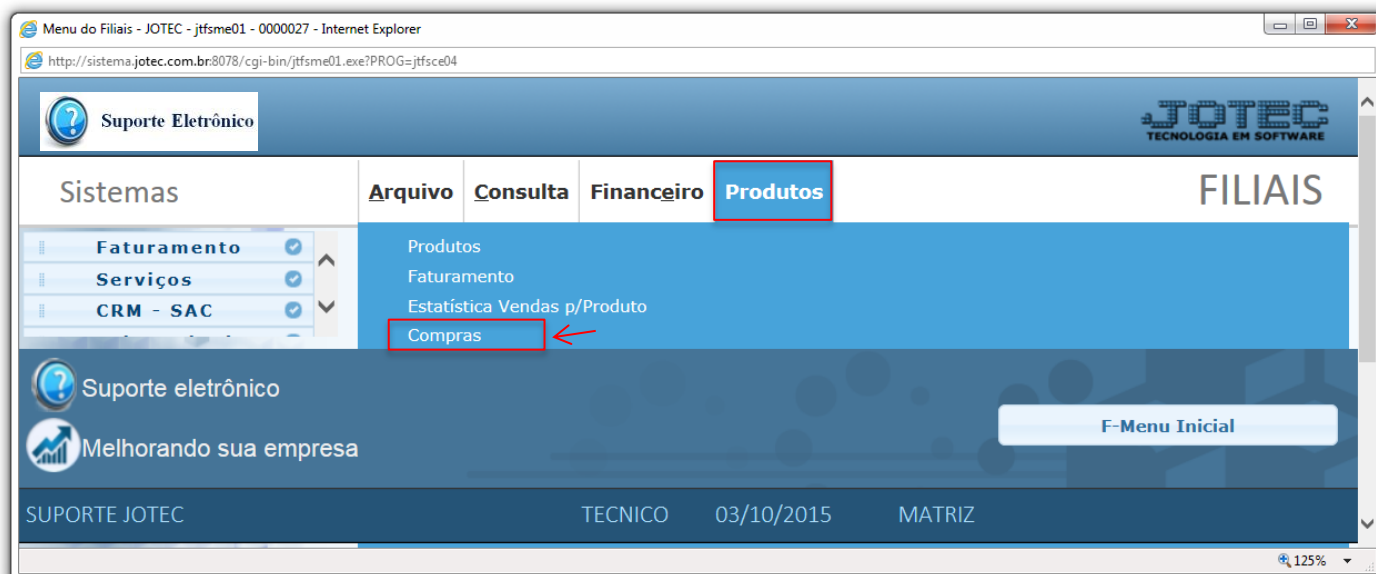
Menu do Filiais - JOTEC - jtfsme01 - 0000027 - Internet Explorer

http://sistema.jotec.com.br:8078/cgi-bin/jtfsme01.exe?PROG=jtfsce04

Suporte Eletrônico

JOTEC
TECNOLOGIA EM SOFTWARE

Sistemas

Arquivo Consulta Financeiro Produtos

FILIAIS

Faturamento
Serviços
CRM - SAC

Produtos
Faturamento
Estatística Vendas p/Produto
Compras

Suporte eletrônico

Melhorando sua empresa

F-Menu Inicial

SUPORTE JOTEC TECNICO 03/10/2015 MATRIZ

125%